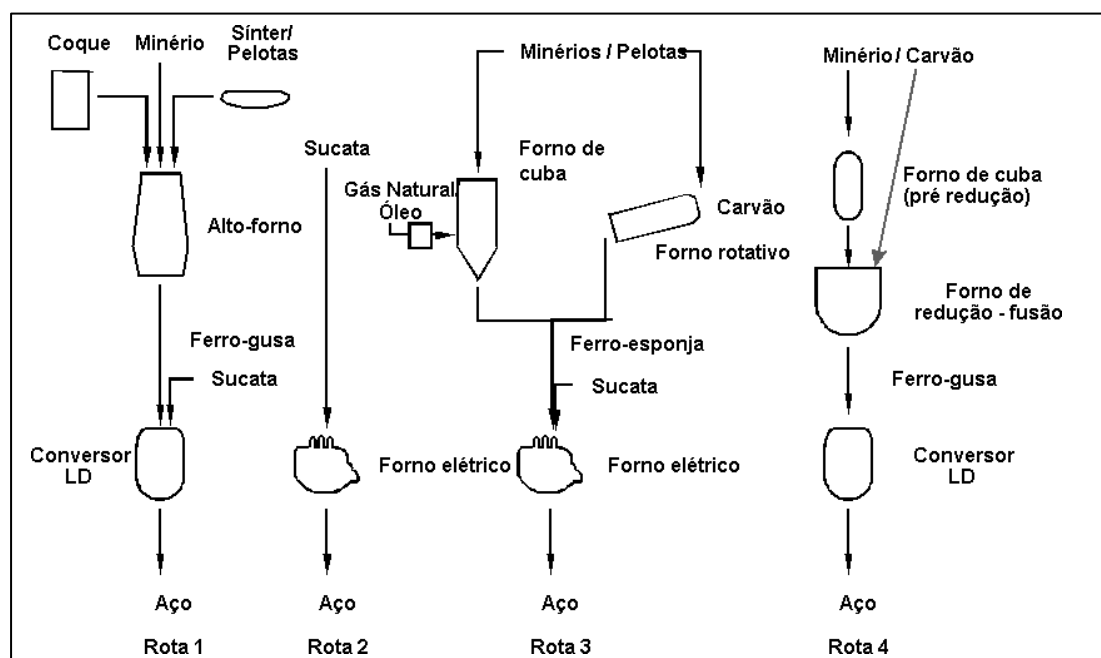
Coque
Minério
Sínter/
Pelotas
Alto-forno
Ferro-gusa
Sucata
Conversor
LD
Aço
Rota 1

Sucata
Forno elétrico
Aço
Rota 2

Minérios / Pelotas
Forno de cuba
Gás Natural/
Óleo
Carvão
Forno rotativo
Ferro-esponja
Sucata
Forno elétrico
Aço
Rota 3

Minério / Carvão
Forno de cuba
(pré redução)
Forno de
redução - fusão
Ferro-gusa
Conversor
LD
Aço
Rota 4